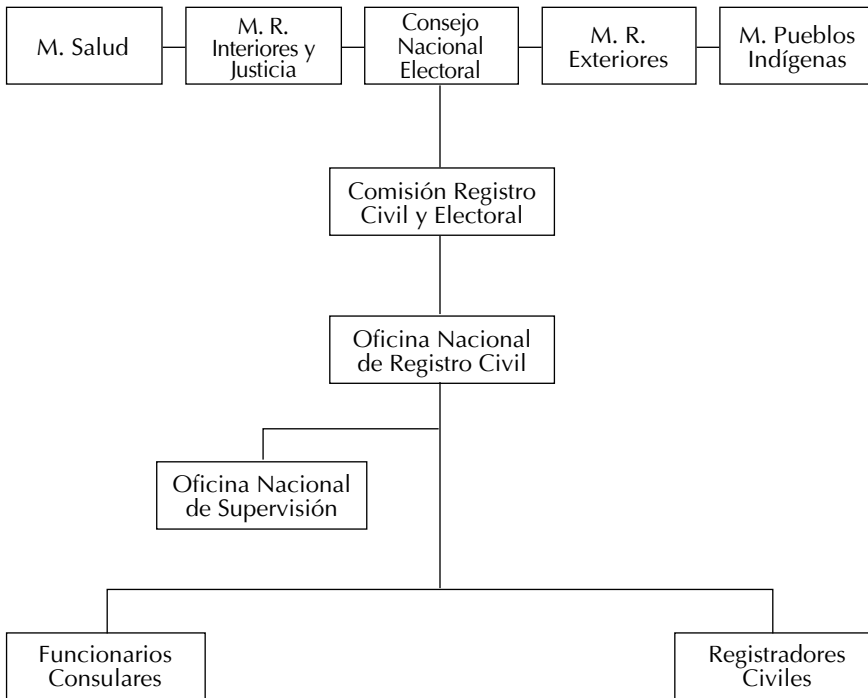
M. Salud

M. R. Interiores y Justicia

Consejo Nacional Electoral

M. R. Exteriores

M. Pueblos Indígenas

Comisión Registro Civil y Electoral

Oficina Nacional de Registro Civil

Oficina Nacional de Supervisión

Funcionarios Consulares

Registradores Civiles